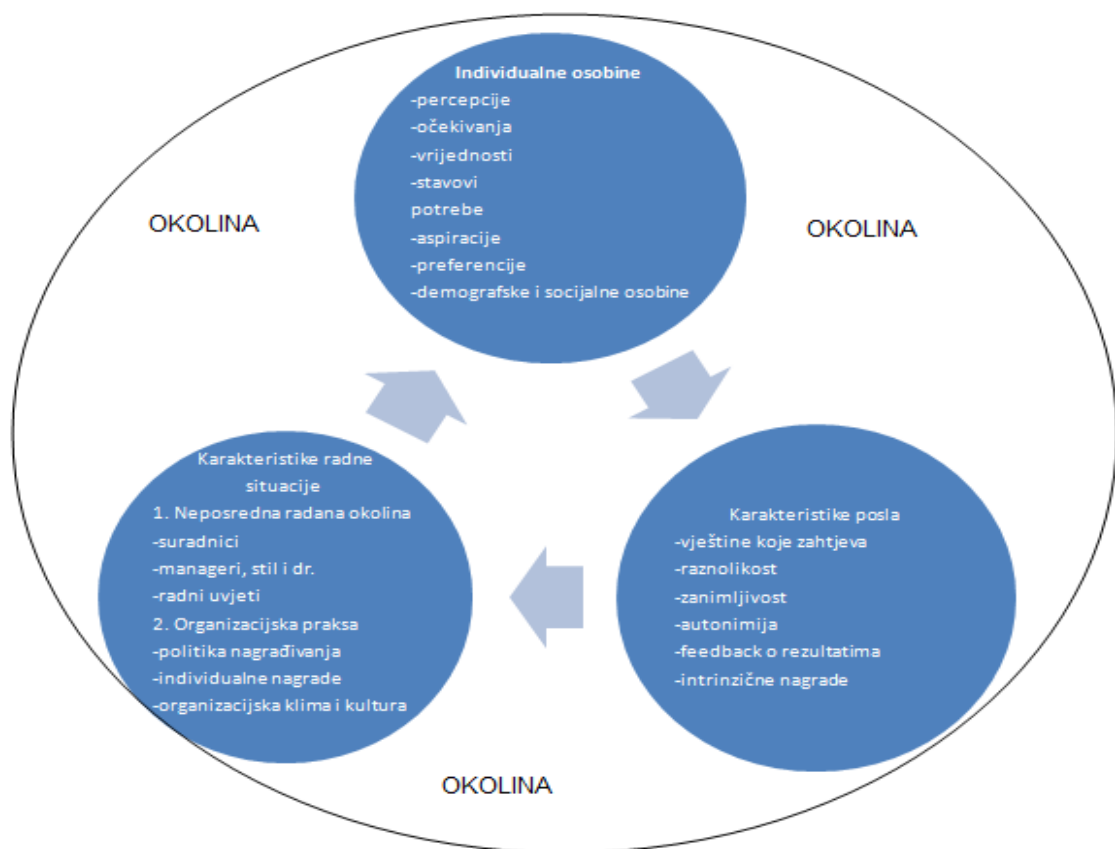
Individualne osobine
-percepcije
-očekivanja
-vrijednosti
-stavovi
potrebe
-aspiracije
-preferencije
-demografske i socijalne osobine

OKOLINA

OKOLINA

Karakteristike radne situacije
1. Neposredna radana okolina
-suradnici
-manageri, stil i dr.
-radni uvjeti
2. Organizacijska praksa
-politika nagrađivanja
-individualne nagrade
-organizacijska klima i kultura

Karakteristike posla
-vještine koje zahtjeva
-raznolikost
-zanimljivost
-autonimija
-feedback o rezultatima
-intrinzične nagrade

OKOLINA